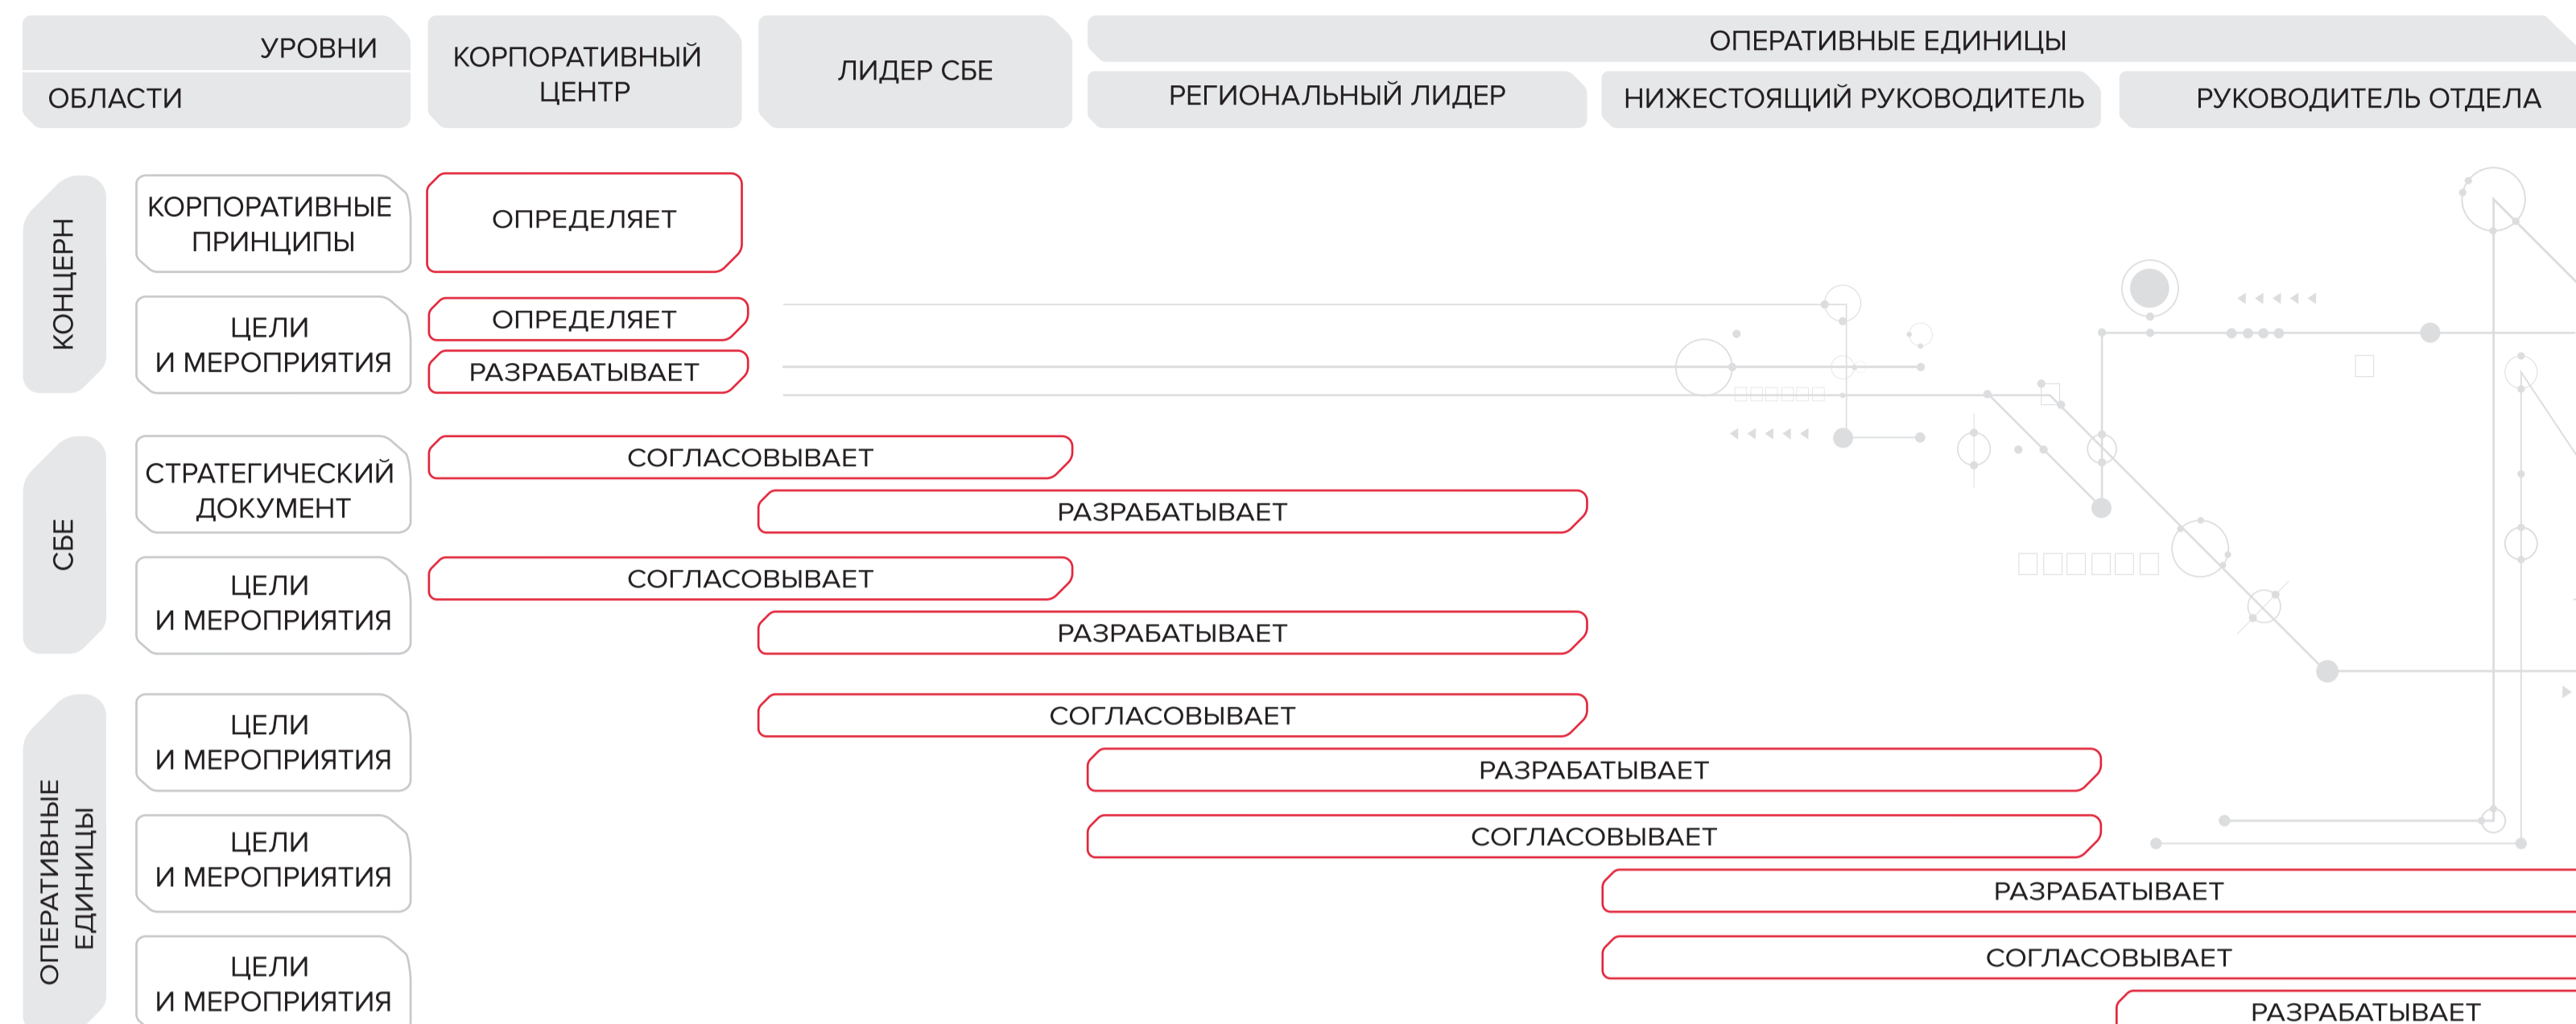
| УРОВНИ / ОБЛАСТИ | | КОРПОРАТИВНЫЙ ЦЕНТР | ЛИДЕР СБЕ | ОПЕРАТИВНЫЕ ЕДИНИЦЫ: РЕГИОНАЛЬНЫЙ ЛИДЕР | ОПЕРАТИВНЫЕ ЕДИНИЦЫ: НИЖЕСТОЯЩИЙ РУКОВОДИТЕЛЬ | ОПЕРАТИВНЫЕ ЕДИНИЦЫ: РУКОВОДИТЕЛЬ ОТДЕЛА |
|---|---|---|---|---|---|---|
| КОНЦЕРН | КОРПОРАТИВНЫЕ ПРИНЦИПЫ | ОПРЕДЕЛЯЕТ | | | | |
| КОНЦЕРН | ЦЕЛИ И МЕРОПРИЯТИЯ | ОПРЕДЕЛЯЕТ | | | | |
| | | РАЗРАБАТЫВАЕТ | | | | |
| СБЕ | СТРАТЕГИЧЕСКИЙ ДОКУМЕНТ | СОГЛАСОВЫВАЕТ | СОГЛАСОВЫВАЕТ | | | |
| | | | РАЗРАБАТЫВАЕТ | РАЗРАБАТЫВАЕТ | | |
| СБЕ | ЦЕЛИ И МЕРОПРИЯТИЯ | СОГЛАСОВЫВАЕТ | СОГЛАСОВЫВАЕТ | | | |
| | | | РАЗРАБАТЫВАЕТ | РАЗРАБАТЫВАЕТ | | |
| ОПЕРАТИВНЫЕ ЕДИНИЦЫ | ЦЕЛИ И МЕРОПРИЯТИЯ | | СОГЛАСОВЫВАЕТ | СОГЛАСОВЫВАЕТ | | |
| | | | | РАЗРАБАТЫВАЕТ | РАЗРАБАТЫВАЕТ | |
| ОПЕРАТИВНЫЕ ЕДИНИЦЫ | ЦЕЛИ И МЕРОПРИЯТИЯ | | | СОГЛАСОВЫВАЕТ | СОГЛАСОВЫВАЕТ | |
| | | | | | РАЗРАБАТЫВАЕТ | РАЗРАБАТЫВАЕТ |
| ОПЕРАТИВНЫЕ ЕДИНИЦЫ | ЦЕЛИ И МЕРОПРИЯТИЯ | | | | СОГЛАСОВЫВАЕТ | СОГЛАСОВЫВАЕТ |
| | | | | | | РАЗРАБАТЫВАЕТ |